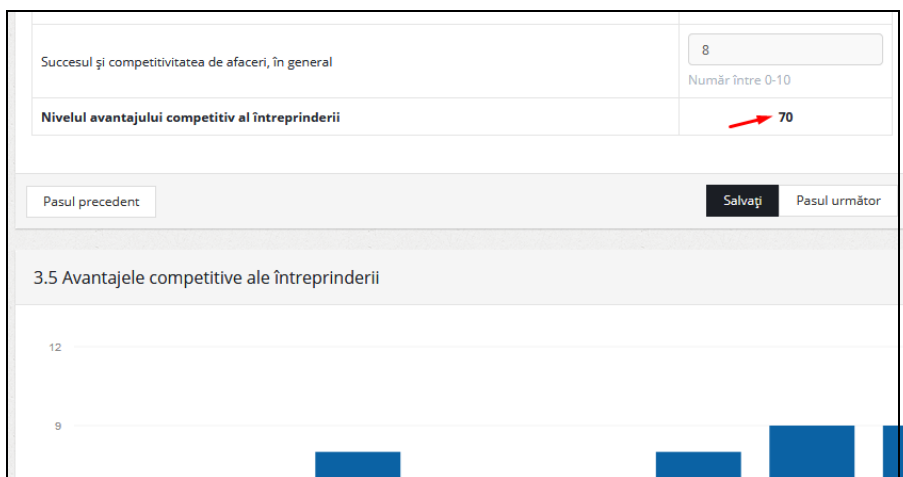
| Succesul şi competitivitatea de afaceri, în general | 8<br>Număr între 0-10 |
|---|---|
| **Nivelul avantajului competitiv al întreprinderii** | **70** |

Pasul precedent

Salvaţi

Pasul următor

3.5 Avantajele competitive ale întreprinderii

12

9